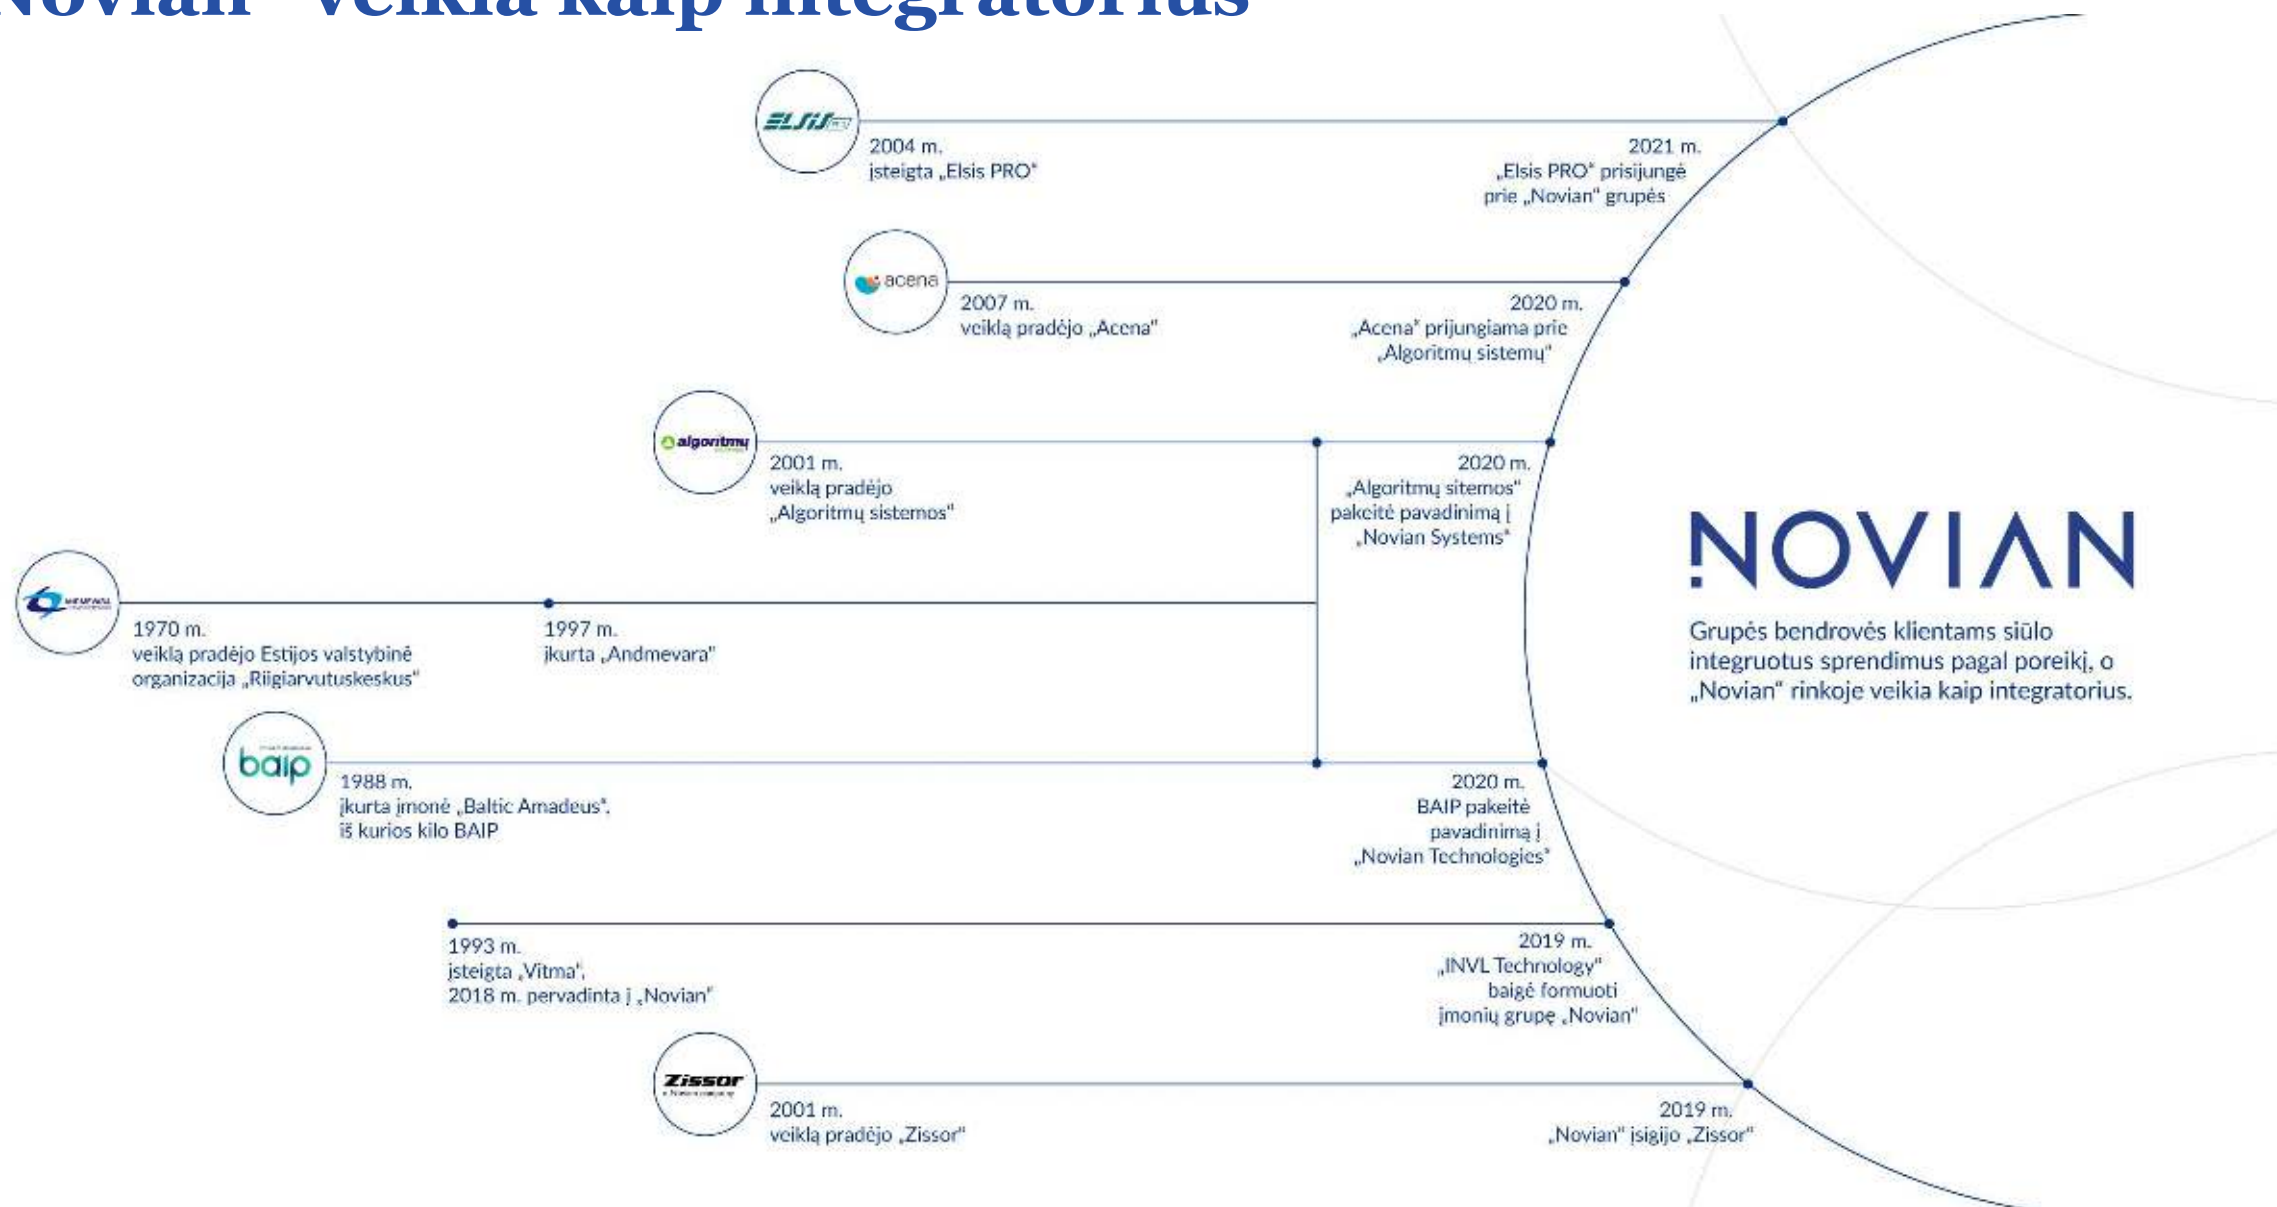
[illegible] veikia kaip integratorius

ELSIS PRO

2004 m.
įsteigta „Elsis PRO"

2021 m.
„Elsis PRO" prisijungė prie „Novian" grupės

acena

2007 m.
veiklą pradėjo „Acena"

2020 m.
„Acena" prijungiama prie „Algoritmų sistemų"

algoritmų

2001 m.
veiklą pradėjo „Algoritmų sistemos"

2020 m.
„Algoritmų sitemos" pakeitė pavadinimą į „Novian Systems"

1970 m.
veiklą pradėjo Estijos valstybinė organizacija „Riigiarvutuskeskus"

1997 m.
įkurta „Andmevara"

NOVIAN

Grupės bendrovės klientams siūlo integruotus sprendimus pagal poreikį, o „Novian" rinkoje veikia kaip integratorius.

baip

1988 m.
įkurta įmonė „Baltic Amadeus", iš kurios kilo BAIP

2020 m.
BAIP pakeitė pavadinimą į „Novian Technologies"

1993 m.
įsteigta „Vitma", 2018 m. pervadinta į „Novian"

2019 m.
„INVL Technology" baigė formuoti įmonių grupę „Novian"

Zissor

2001 m.
veiklą pradėjo „Zissor"

2019 m.
„Novian" įsigijo „Zissor"